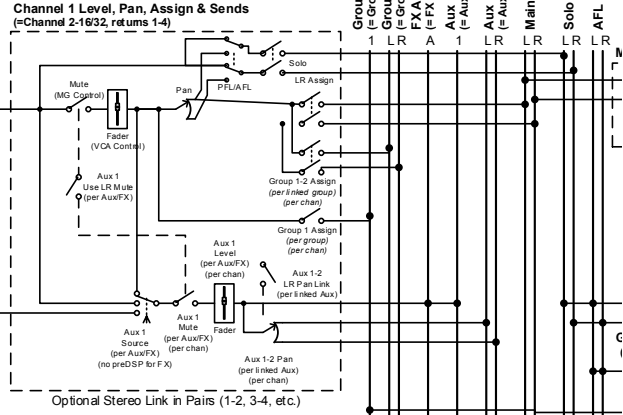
Channel 1 Level, Pan, Assign & Sends
(=Channel 2-16/32, returns 1-4)

Grou
(=Gro
Grou
(=Gro
FX A
(=FX
Aux
(=Au
Aux
(=Au
Main
Solo
AFL

1 L R A 1 L R L R L R L R

Mute
(MG Control)

Fader
(VCA Control)

Pan

PFL/AFL

Solo

LR Assign

Aux 1
Use LR Mute
(per Aux/FX)

Group 1-2 Assign
(per linked group)
(per chan)

Group 1 Assign
(per group)
(per chan)

Aux 1
Level
(per Aux/FX)
(per chan)

Aux 1-2
LR Pan Link
(per linked Aux)

Aux 1
Source
(per Aux/FX)
(no preDSP for FX)

Aux 1
Mute
(per Aux/FX)
(per chan)

Fader

Aux 1-2 Pan
(per linked Aux)
(per chan)

Optional Stereo Link in Pairs (1-2, 3-4, etc.)

M

G
(